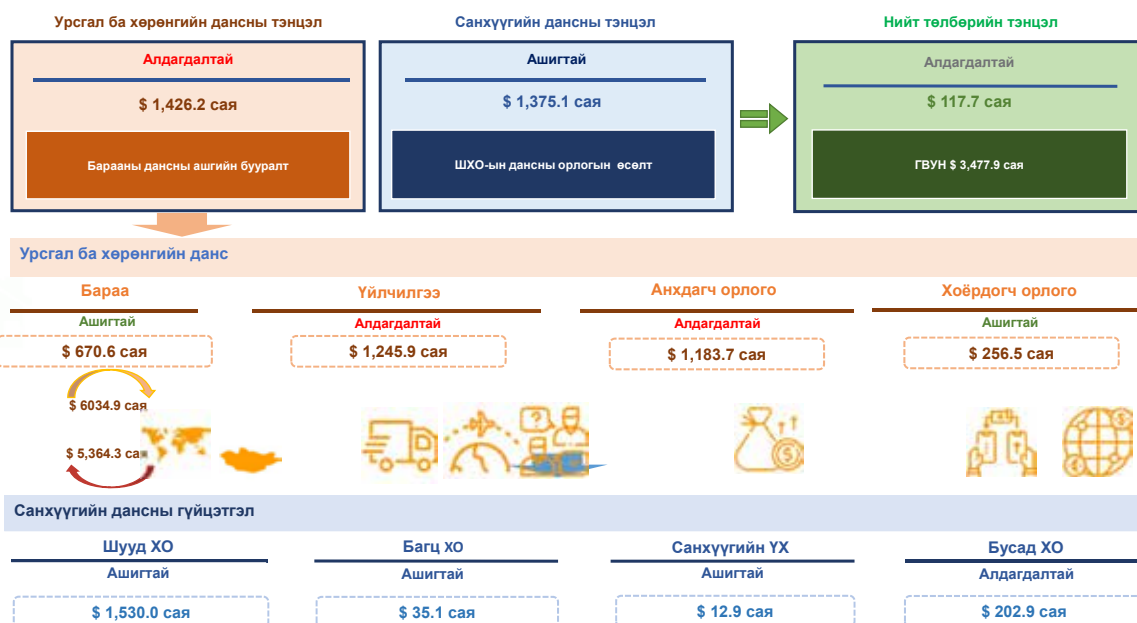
Урсгал ба хөрөнгийн дансны тэнцэл

Алдагдалтай

$ 1,426.2 сая

Барааны дансны ашгийн бууралт

Санхүүгийн дансны тэнцэл

Ашигтай

$ 1,375.1 сая

ШХО-ын дансны орлогын өсөлт

Нийт төлбөрийн тэнцэл

Алдагдалтай

$ 117.7 сая

ГВУН $ 3,477.9 сая

Урсгал ба хөрөнгийн данс

Бараа

Ашигтай

$ 670.6 сая

$ 6034.9 сая

$ 5,364.3 сая

Үйлчилгээ

Алдагдалтай

$ 1,245.9 сая

Анхдагч орлого

Алдагдалтай

$ 1,183.7 сая

Хоёрдогч орлого

Ашигтай

$ 256.5 сая

Санхүүгийн дансны гүйцэтгэл

Шууд ХО

Ашигтай

$ 1,530.0 сая

Багц ХО

Ашигтай

$ 35.1 сая

Санхүүгийн ҮХ

Ашигтай

$ 12.9 сая

Бусад ХО

Алдагдалтай

$ 202.9 сая